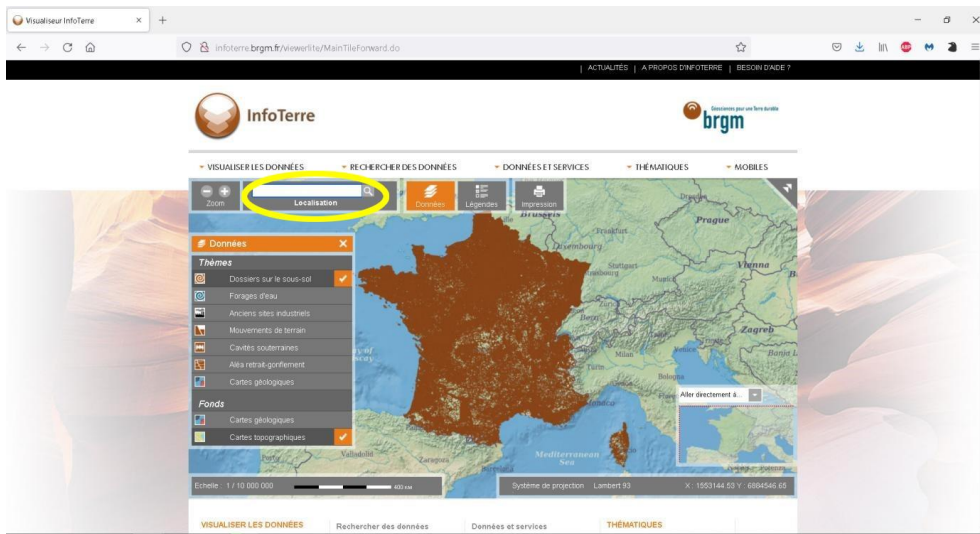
Visualiseur InfoTerre × +

infoterre.brgm.fr/viewerlite/MainTileForward.do

| ACTUALITÉS | A PROPOS D'INFOTERRE | BESOIN D'AIDE ?

InfoTerre

Géosciences pour une Terre durable
brgm

VISUALISER LES DONNÉES RECHERCHER DES DONNÉES DONNÉES ET SERVICES THÉMATIQUES MOBILES

Zoom Localisation Données Légendes Impression

Données

Thèmes
Dossiers sur le sous-sol
Forages d'eau
Anciens sites industriels
Mouvements de terrain
Cavités souterraines
Aléa retrait-gonflement
Cartes géologiques

Fonds
Cartes géologiques
Cartes topographiques

Brussels Frankfurt Prague Luxembourg Stuttgart Munich Vienna Zagreb Milan Bologna Mediterranean Sea Zaragoza Valladolid

Aller directement à...

Echelle : 1 / 10 000 000 400 km

Système de projection Lambert 93 X : 1553144.53 Y : 6804546.65

VISUALISER LES DONNÉES Rechercher des données Données et services THÉMATIQUES